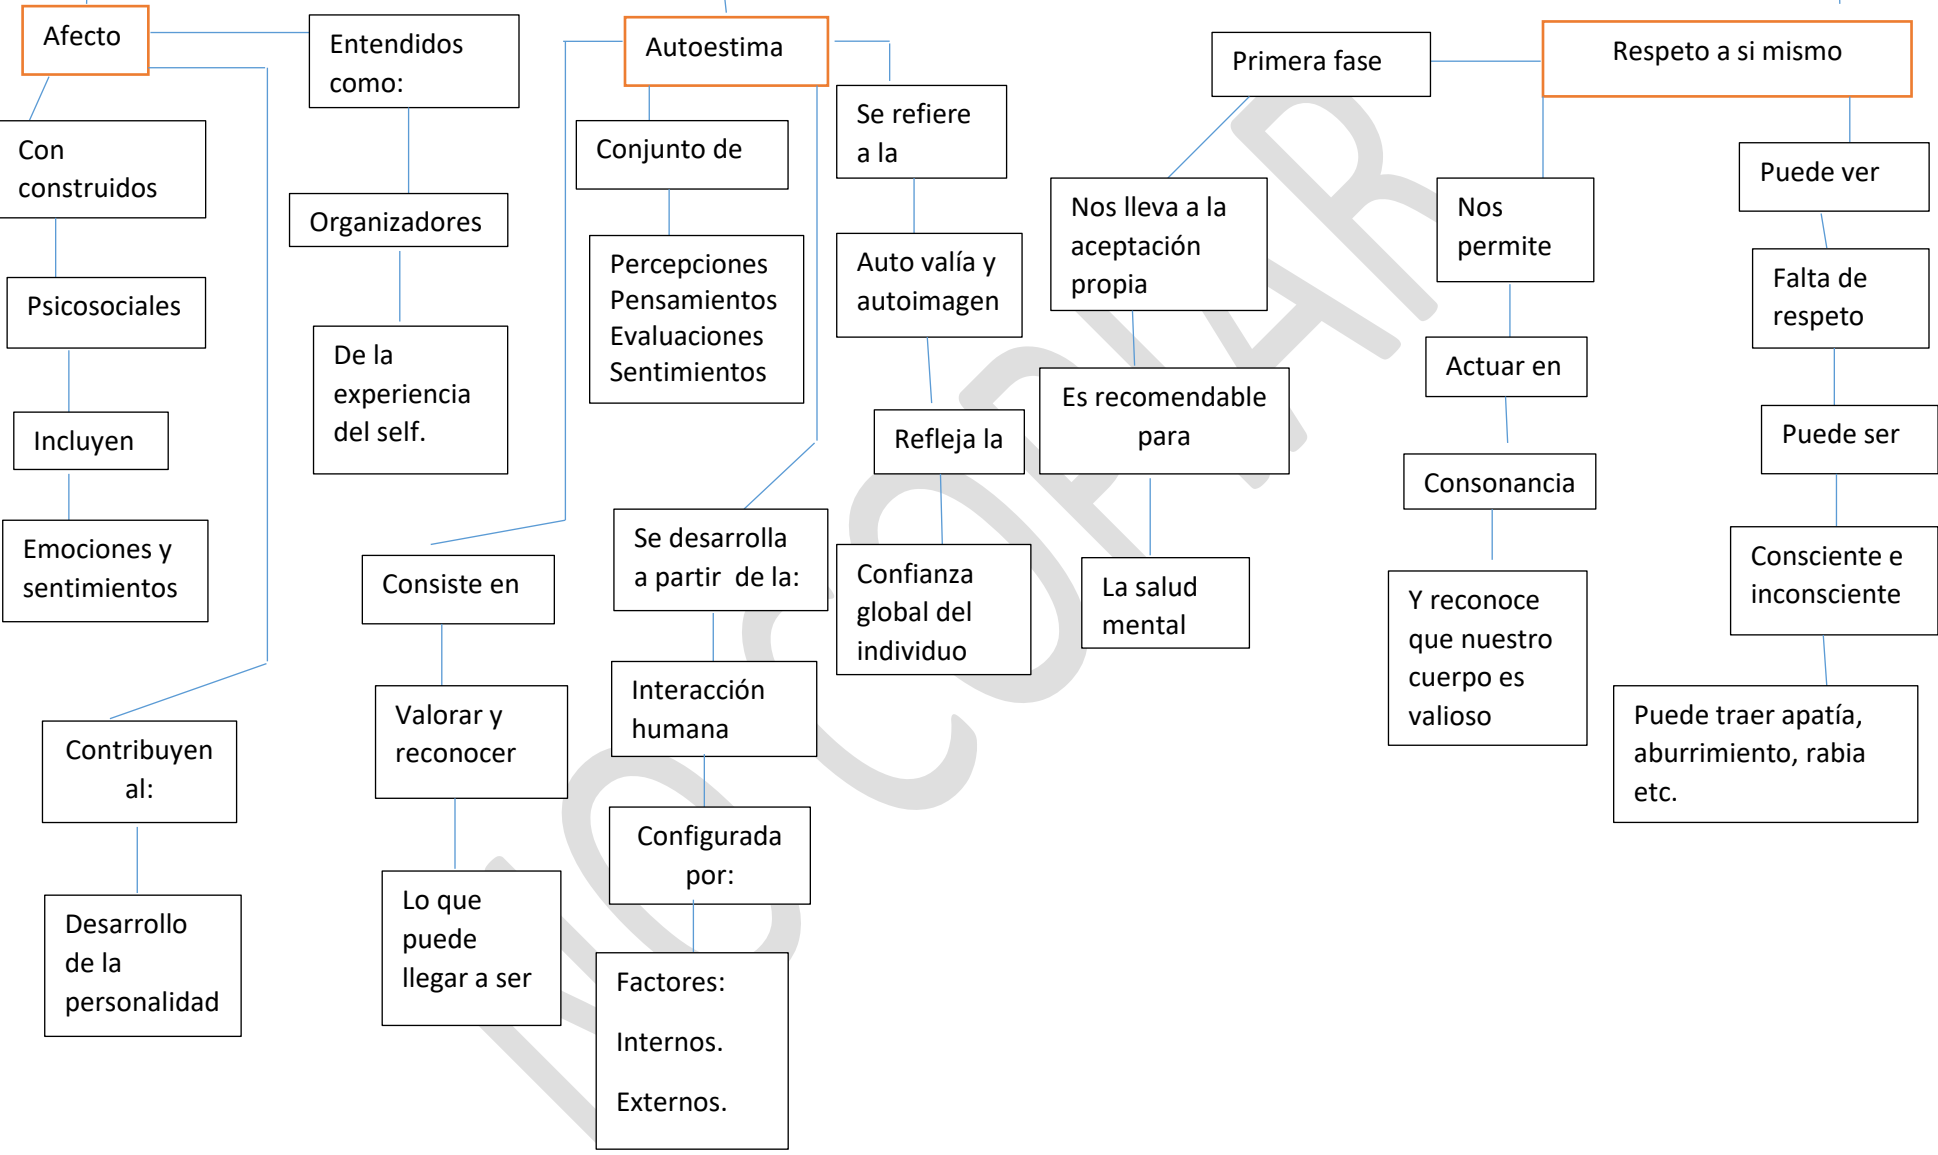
Afecto

Con construidos

Psicosociales

Incluyen

Emociones y sentimientos

Contribuyen al:

Desarrollo de la personalidad

Entendidos como:

Organizadores

De la experiencia del self.

Consiste en

Valorar y reconocer

Lo que puede llegar a ser

Autoestima

Conjunto de

Percepciones
Pensamientos
Evaluaciones
Sentimientos

Se desarrolla a partir de la:

Interacción humana

Configurada por:

Factores:

Internos.

Externos.

Se refiere a la

Auto valía y autoimagen

Refleja la

Confianza global del individuo

Primera fase

Nos lleva a la aceptación propia

Es recomendable para

La salud mental

Respeto a si mismo

Nos permite

Actuar en

Consonancia

Y reconoce que nuestro cuerpo es valioso

Puede ver

Falta de respeto

Puede ser

Consciente e inconsciente

Puede traer apatía, aburrimiento, rabia etc.